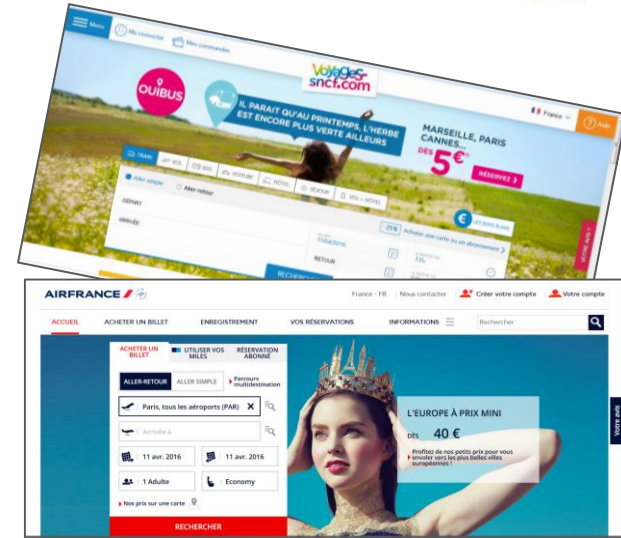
Menu Me connecter Mes commandes

voyages-sncf.com

OUIBUS

IL PARAIT QU'AU PRINTEMPS, L'HERBE EST ENCORE PLUS VERTE AILLEURS

MARSEILLE, PARIS CANNES... DÈS 5€

RÉSERVEZ

France Aide

TRAIN VOL BUS VOITURE HÔTEL SÉJOUR VOL + HÔTEL

Aller simple Aller-retour

DÉPART

ARRIVÉE

11/04/2016

RETOUR

25% Acheter une carte ou un abonnement

RECHERCHER

VOTRE AVIS

AIRFRANCE

France - FR | Nous contacter | Créer votre compte | Votre compte

ACCUEIL ACHETER UN BILLET ENREGISTREMENT VOS RÉSERVATIONS INFORMATIONS Rechercher

ACHETER UN BILLET UTILISER VOS MILES RÉSERVATION ABONNÉ

ALLER-RETOUR ALLER SIMPLE Parcours multidestination

Paris, tous les aéroports (PAR)

Arrivée à

11 avr. 2016 11 avr. 2016

1 Adulte Economy

Nos prix sur une carte

RECHERCHER

L'EUROPE À PRIX MINI

DÈS 40 €

Profitez de nos petits prix pour vous envoler vers les plus belles villes européennes !

Votre avis